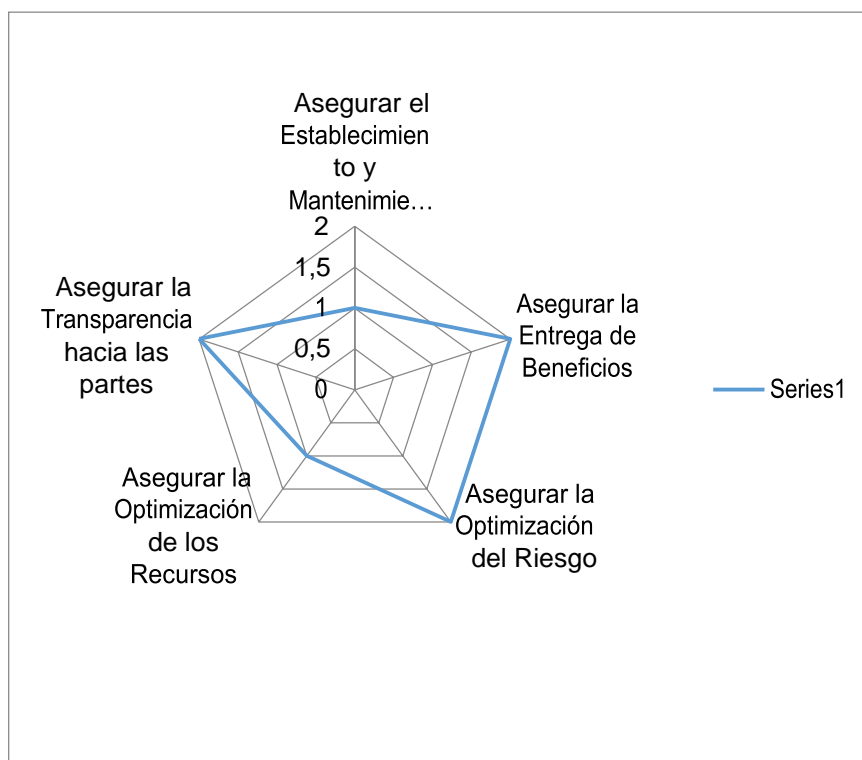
Asegurar el Establecimiento y Mantenimie…

2

1,5

1

0,5

0

Asegurar la Entrega de Beneficios

Asegurar la Optimización del Riesgo

Asegurar la Optimización de los Recursos

Asegurar la Transparencia hacia las partes

Series1